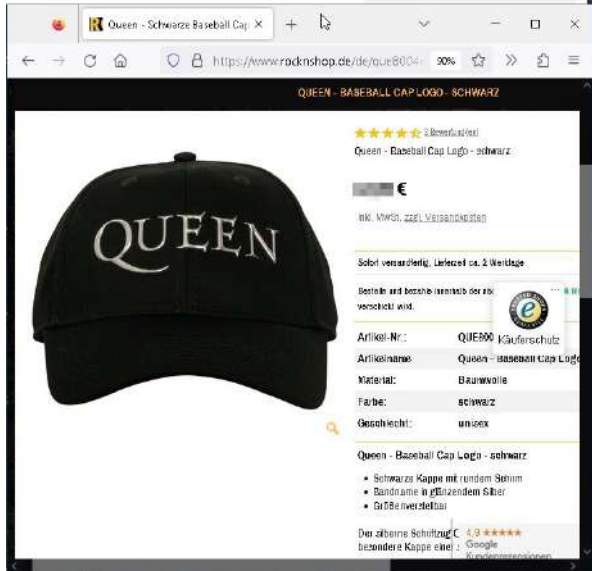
Queen - Schwarze Baseball Cap ×

https://www.rocknshop.de/de/que8004 90%

QUEEN - BASEBALL CAP LOGO - SCHWARZ

QUEEN

3 Bewertung(en)

Queen - Baseball Cap Logo - schwarz

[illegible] €

inkl. MwSt. zzgl. Versandkosten

Sofort versandfertig, Lieferzeit ca. 2 Werktage

Bestelle und bezahle innerhalb der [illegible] verschickt wird.

Käuferschutz

| | |
|---|---|
| Artikel-Nr.: | QUE800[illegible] |
| Artikelname: | Queen - Baseball Cap Logo |
| Material: | Baumwolle |
| Farbe: | schwarz |
| Geschlecht: | unisex |

Queen - Baseball Cap Logo - schwarz

- Schwarze Kappe mit rundem Schirm
- Bandname in glänzendem Silber
- Größenverstellbar

Der silberne Schriftzug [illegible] besondere Kappe eine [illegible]

4,9 ★★★★★ Google Kundenrezensionen